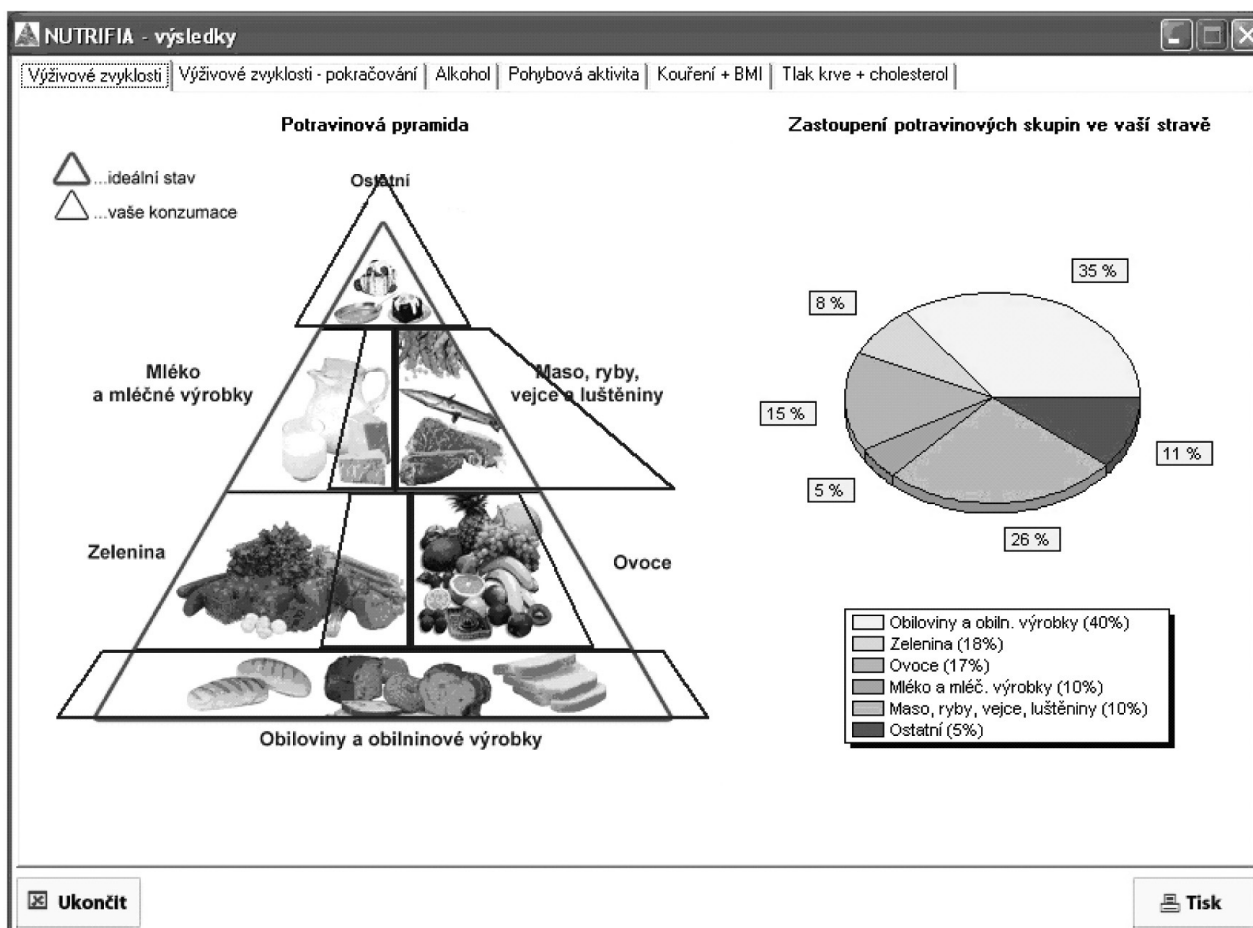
NUTRIFIA - výsledky

Výživové zvyklosti | Výživové zvyklosti - pokračování | Alkohol | Pohybová aktivita | Kouření + BMI | Tlak krve + cholesterol

Potravinová pyramida

...ideální stav
...vaše konzumace

Ostatní

Mléko a mléčné výrobky

Maso, ryby, vejce a luštěniny

Zelenina

Ovoce

Obiloviny a obilninové výrobky

Zastoupení potravinových skupin ve vaší stravě

35 %
8 %
15 %
11 %
5 %
26 %

Obiloviny a obiln. výrobky (40%)
Zelenina (18%)
Ovoce (17%)
Mléko a mléč. výrobky (10%)
Maso, ryby, vejce, luštěniny (10%)
Ostatní (5%)

Ukončit

Tisk